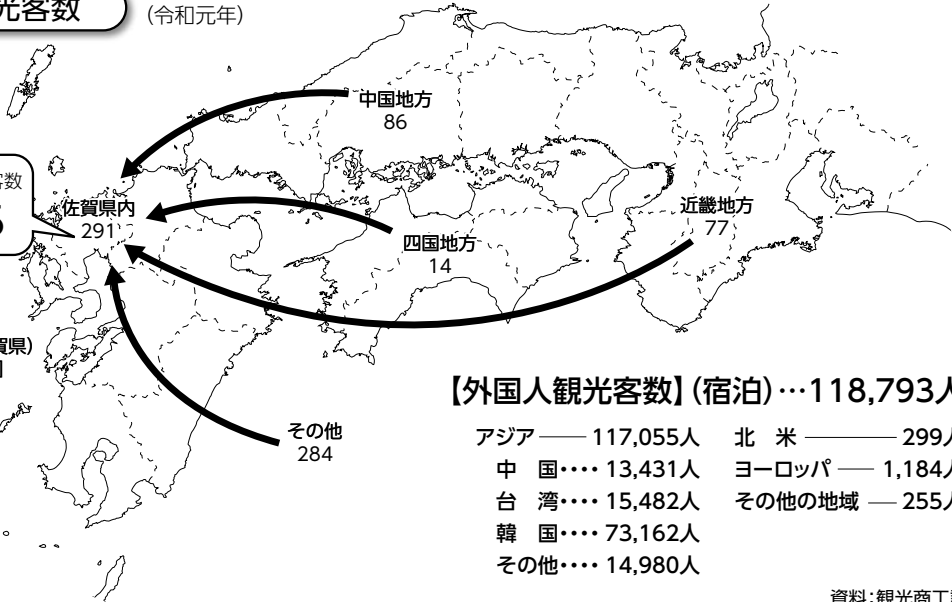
光客数

(令和元年)

中国地方
86

数

佐賀県内
291

四国地方
14

近畿地方
77

賀県)

その他
284

【外国人観光客数】(宿泊)…118,793人

アジア —— 117,055人
中　国・・・・ 13,431人
台　湾・・・・ 15,482人
韓　国・・・・ 73,162人
その他・・・・ 14,980人

北　米 ——— 299人
ヨーロッパ —— 1,184人
その他の地域 — 255人

資料:観光商工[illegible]